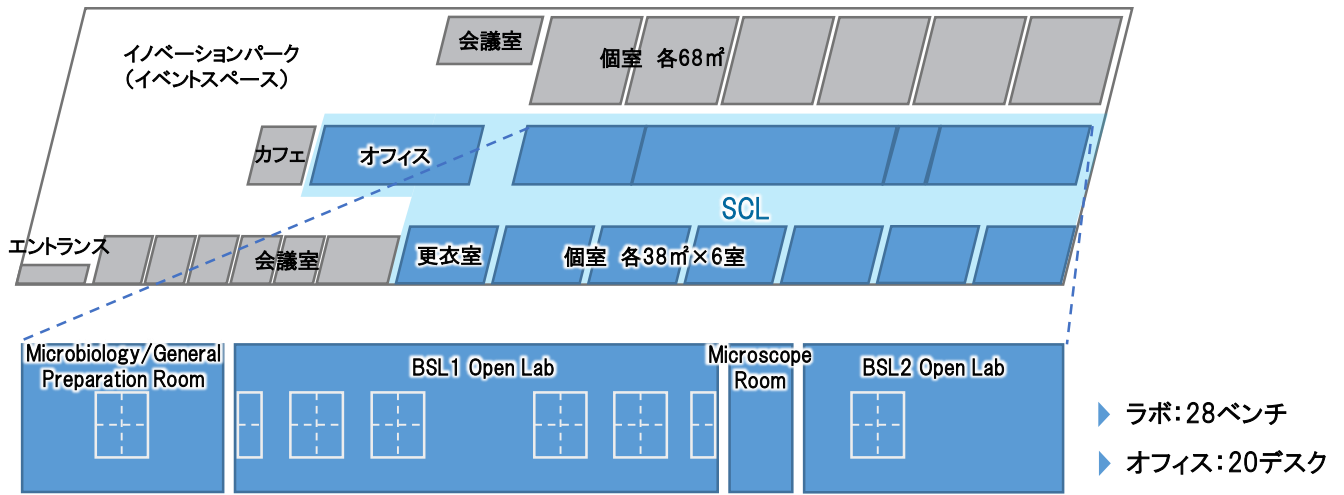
イノベーションパーク
（イベントスペース）

会議室

個室　各68㎡

カフェ

オフィス

SCL

エントランス

会議室

更衣室

個室　各38㎡×6室

Microbiology/General Preparation Room

BSL1 Open Lab

Microscope Room

BSL2 Open Lab

ラボ：28ベンチ

オフィス：20デスク